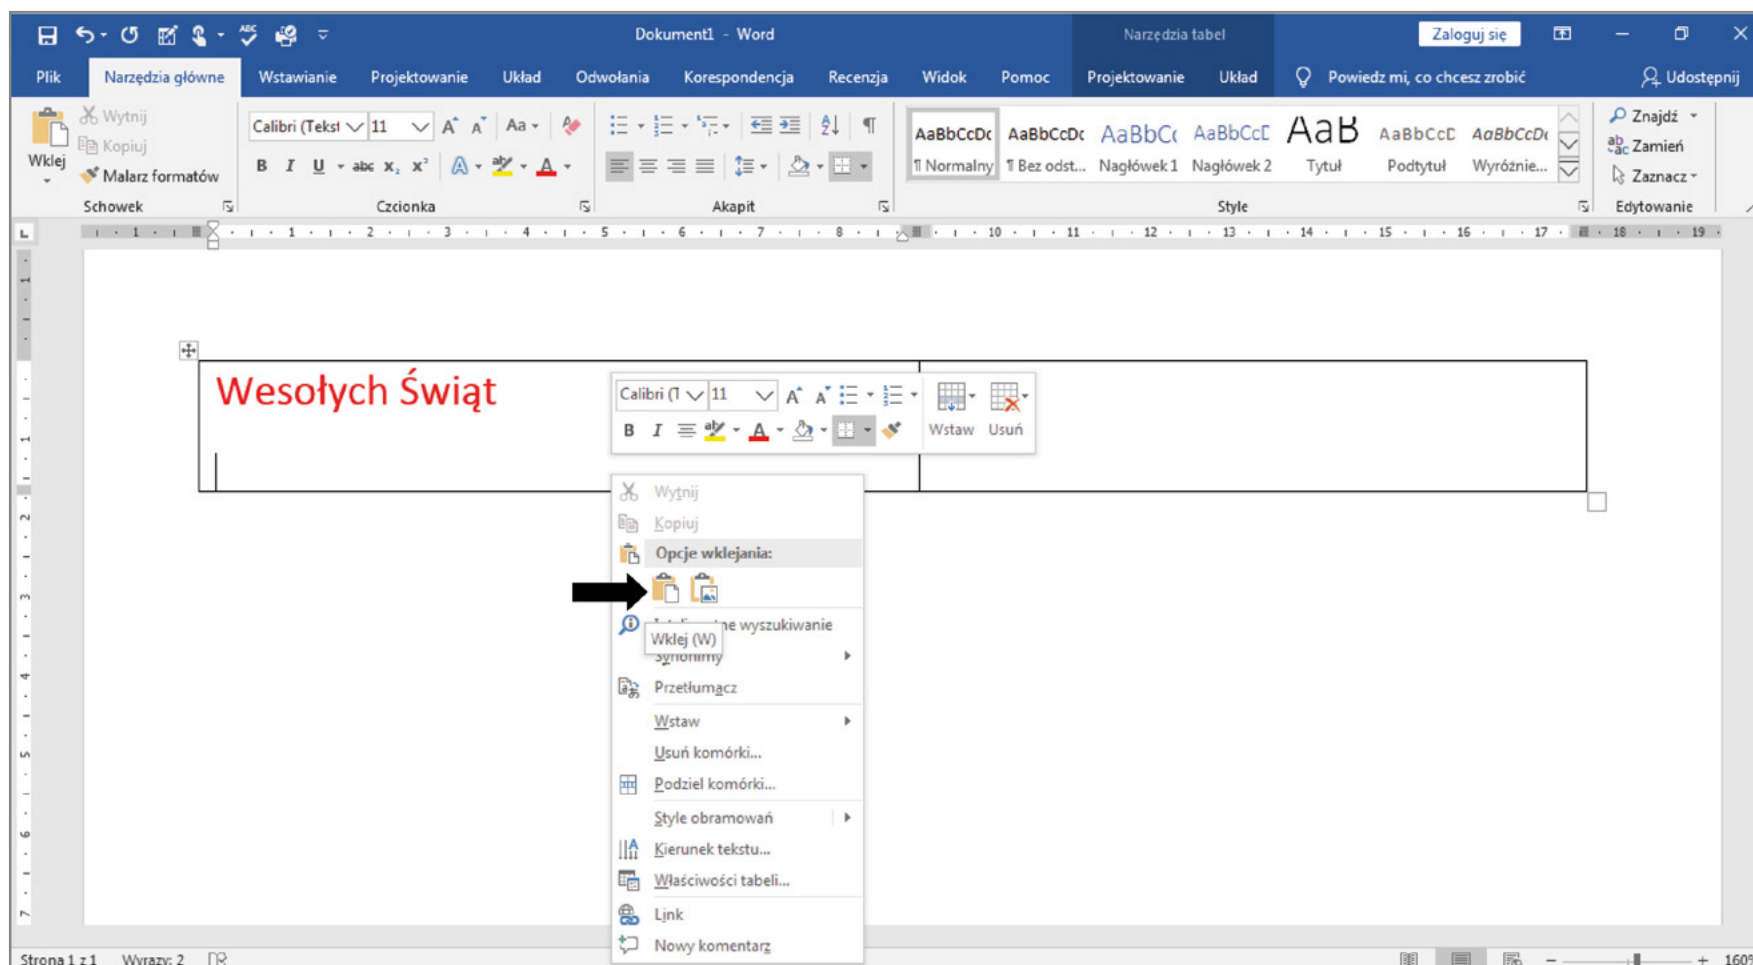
Dokument1 - Word

Narzędzia tabel

Zaloguj się

Plik Narzędzia główne Wstawianie Projektowanie Układ Odwołania Korespondencja Recenzja Widok Pomoc Projektowanie Układ Powiedz mi, co chcesz zrobić Udostępnij

Wytnij
Kopiuj
Wklej
Malarz formatów
Schowek

Calibri (Tekst 11
Aa
B I U abc $x_2$ $x^2$
A
Czcionka

Akapit

AaBbCcDc ¶ Normalny
AaBbCcDc ¶ Bez odst...
AaBbCc Nagłówek 1
AaBbCcC Nagłówek 2
AaB Tytuł
AaBbCcD Podtytuł
AaBbCcDc Wyróżnie...
Style

Znajdź
Zamień
Zaznacz
Edytowanie

1 · 2 · 3 · 4 · 5 · 6 · 7 · 8 · 9 · 10 · 11 · 12 · 13 · 14 · 15 · 16 · 17 · 18 · 19

Wesołych Świąt

Calibri (T 11
B I
Wstaw Usuń

Wytnij
Kopiuj
Opcje wklejania:
Wklej (W)
Inteligentne wyszukiwanie
Synonimy
Przetłumacz
Wstaw
Usuń komórki...
Podziel komórki...
Style obramowań
Kierunek tekstu...
Właściwości tabeli...
Link
Nowy komentarz

Strona 1 z 1 Wyrazy: 2

160%